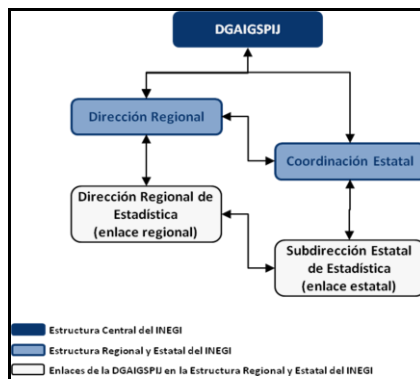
DGAIGSPIJ

Dirección Regional

Coordinación Estatal

Dirección Regional de Estadística (enlace regional)

Subdirección Estatal de Estadística (enlace estatal)

Estructura Central del INEGI

Estructura Regional y Estatal del INEGI

Enlaces de la DGAIGSPIJ en la Estructura Regional y Estatal del INEGI